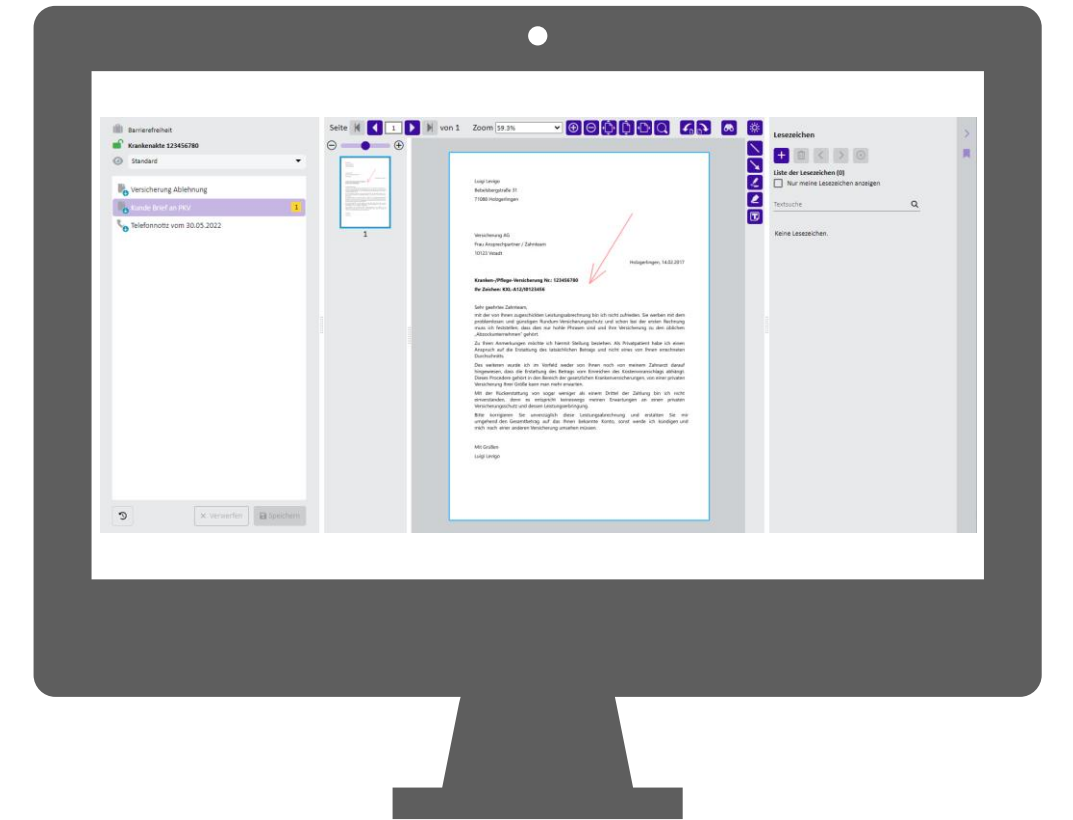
Barrierefreiheit
Krankenakte 123456780
Standard

Versicherung Ablehnung
Kunde Brief an PKV 1
Telefonnotiz vom 30.05.2022

Verwerfen Speichern

Seite 1 von 1 Zoom 59.3%

1

Luigi Lavigo
Bebelsbergstraße 31
71088 Holzgerlingen

Versicherung AG
Frau Ansprechpartner / Zahnteam
10123 Stadt

Holzgerlingen, 14.02.2017

Kranken-/Pflege-Versicherung Nr.: 123456780
Ihr Zeichen: KSL-412/10123456

Sehr geehrtes Zahnteam,
mit der von Ihnen zugeschickten Leistungsabrechnung bin ich nicht zufrieden. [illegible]

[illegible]

Mit Grüßen
Luigi Lavigo

Lesezeichen
Liste der Lesezeichen (0)
Nur meine Lesezeichen anzeigen
Textsuche
Keine Lesezeichen.